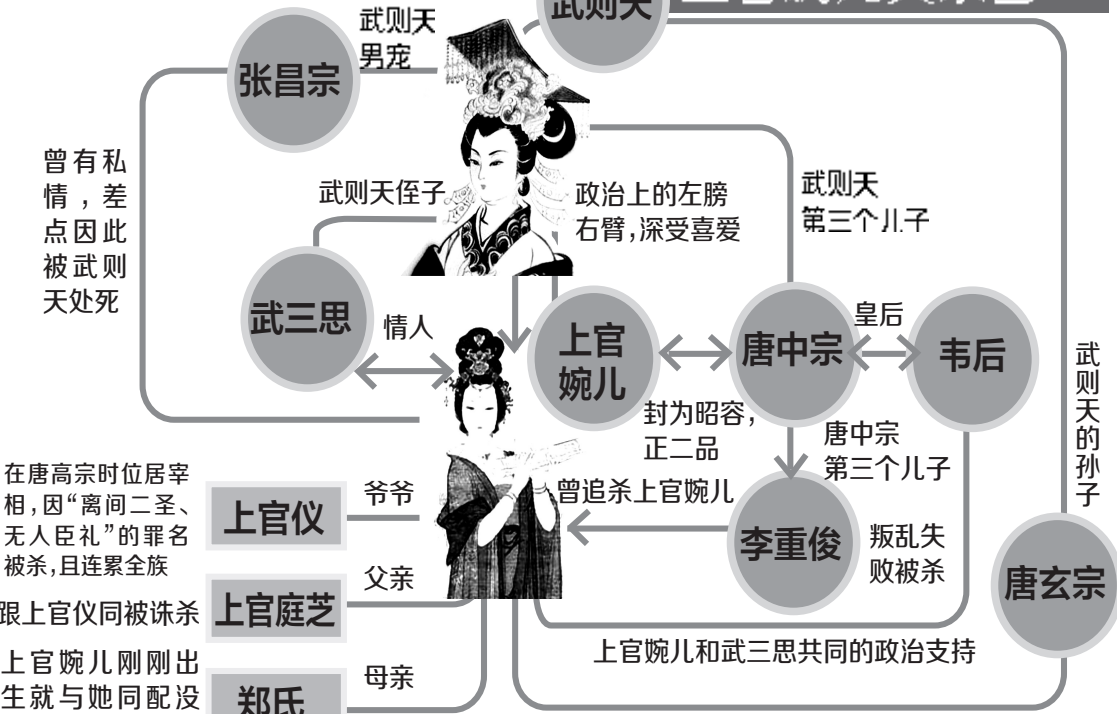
武则天

张昌宗

武则天男宠

曾有私情，差点因此被武则天处死

武则天侄子

政治上的左膀右臂，深受喜爱

武则天第三个儿子

武三思

情人

上官婉儿

唐中宗

皇后

韦后

武则天的孙子

封为昭容，正二品

唐中宗第三个儿子

在唐高宗时位居宰相，因“离间二圣、无人臣礼”的罪名被杀，且连累全族

爷爷

上官仪

曾追杀上官婉儿

李重俊

叛乱失败被杀

唐玄宗

父亲

跟上官仪同被诛杀

上官庭芝

上官婉儿和武三思共同的政治支持

上官婉儿刚刚出生就与她同配没

母亲

郑氏